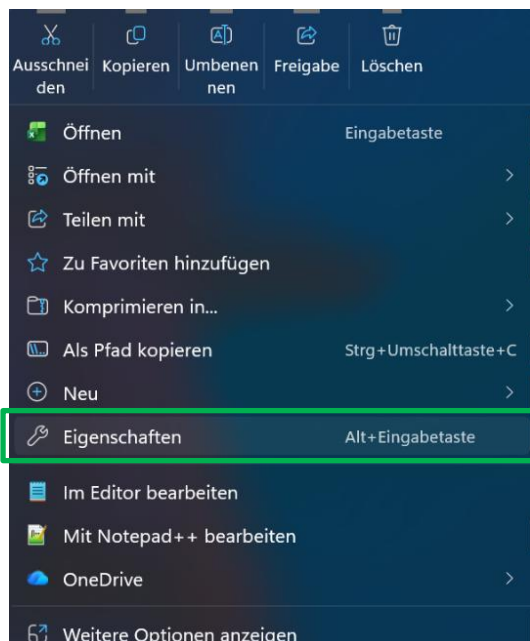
Ausschneiden Kopieren Umbenennen Freigabe Löschen

Öffnen Eingabetaste

Öffnen mit

Teilen mit

Zu Favoriten hinzufügen

Komprimieren in...

Als Pfad kopieren Strg+Umschalttaste+C

Neu

Eigenschaften Alt+Eingabetaste

Im Editor bearbeiten

Mit Notepad++ bearbeiten

OneDrive

Weitere Optionen anzeigen